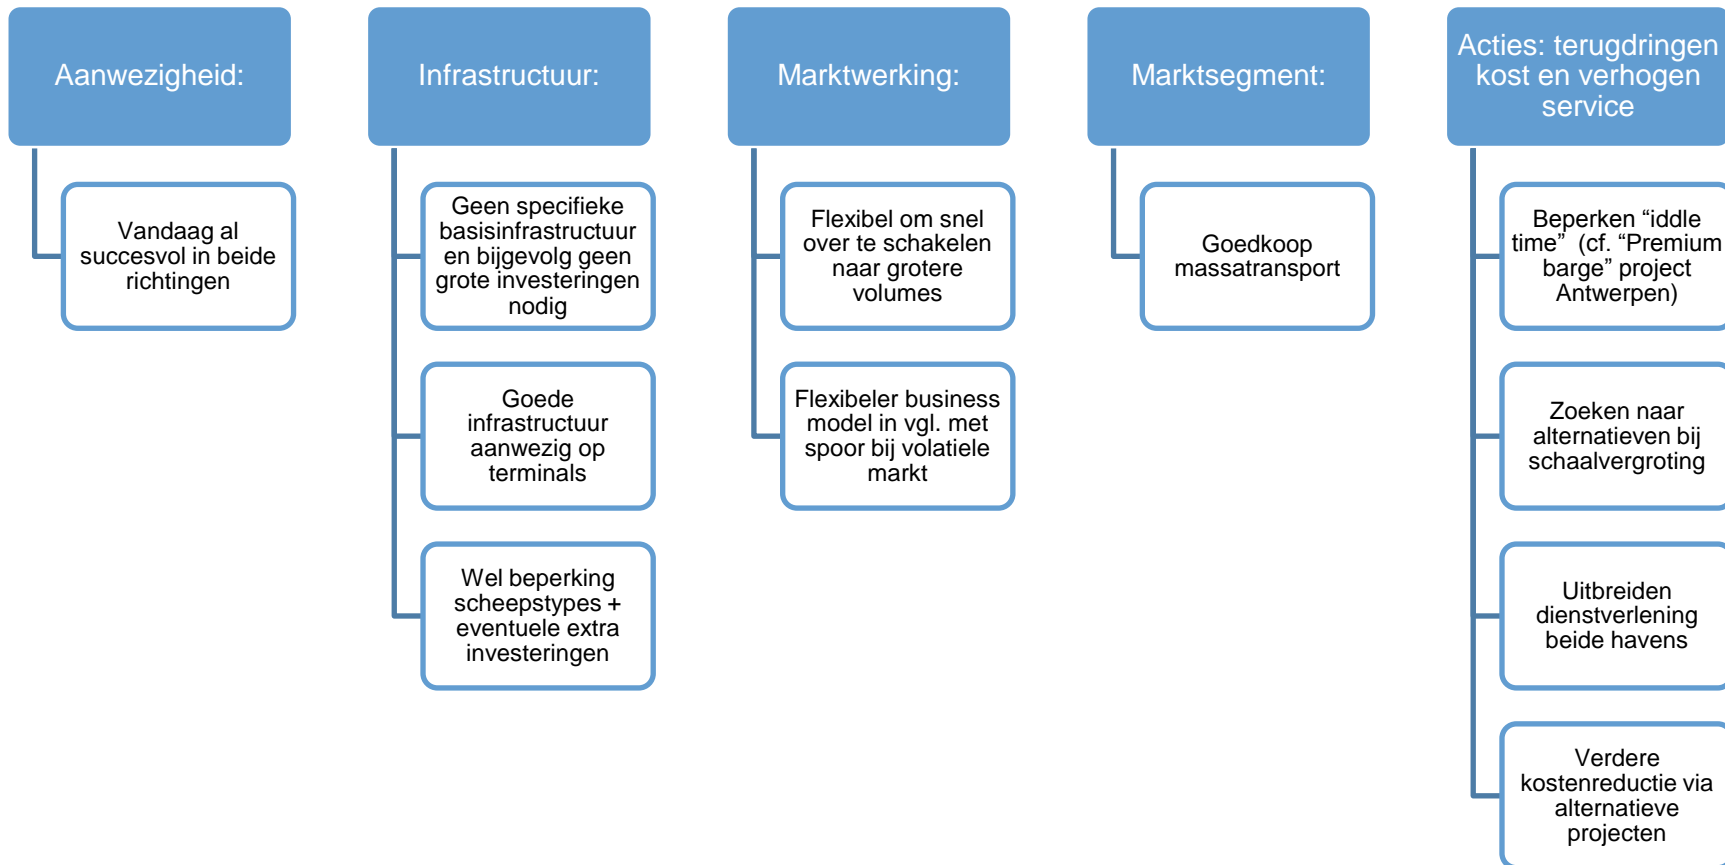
Aanwezigheid:

Vandaag al succesvol in beide richtingen

Infrastructuur:

Geen specifieke basisinfrastructuur en bijgevolg geen grote investeringen nodig

Goede infrastructuur aanwezig op terminals

Wel beperking scheepstypes + eventuele extra investeringen

Marktwerking:

Flexibel om snel over te schakelen naar grotere volumes

Flexibeler business model in vgl. met spoor bij volatiele markt

Marktsegment:

Goedkoop massatransport

Acties: terugdringen kost en verhogen service

Beperken “iddle time” (cf. “Premium barge” project Antwerpen)

Zoeken naar alternatieven bij schaalvergroting

Uitbreiden dienstverlening beide havens

Verdere kostenreductie via alternatieve projecten